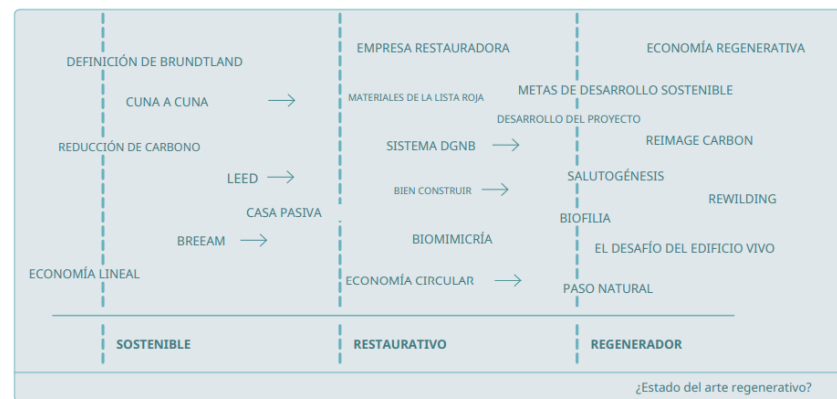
DEFINICIÓN DE BRUNDTLAND

CUNA A CUNA

REDUCCIÓN DE CARBONO

LEED

CASA PASIVA

BREEAM

ECONOMÍA LINEAL

EMPRESA RESTAURADORA

MATERIALES DE LA LISTA ROJA

SISTEMA DGNB

BIEN CONSTRUIR

BIOMIMICRÍA

ECONOMÍA CIRCULAR

ECONOMÍA REGENERATIVA

METAS DE DESARROLLO SOSTENIBLE

DESARROLLO DEL PROYECTO

REIMAGE CARBON

SALUTOGÉNESIS

REWILDING

BIOFILIA

EL DESAFÍO DEL EDIFICIO VIVO

PASO NATURAL

SOSTENIBLE

RESTAURATIVO

REGENERADOR

¿Estado del arte regenerativo?